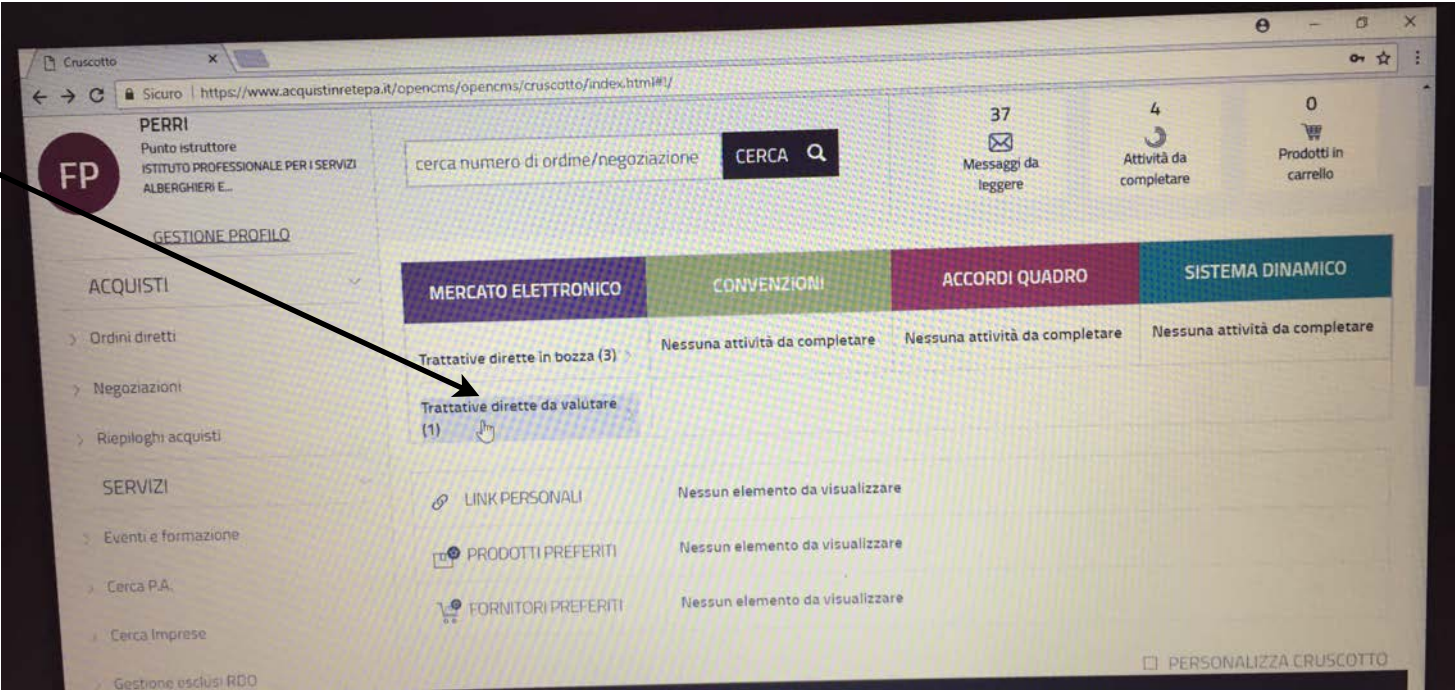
Cruscotto ×

Sicuro | https://www.acquistinretepa.it/opencms/opencms/cruscotto/index.html#!/

FP
PERRI
Punto istruttore
ISTITUTO PROFESSIONALE PER I SERVIZI ALBERGHIERI E...

GESTIONE PROFILO

cerca numero di ordine/negoziazione
CERCA

37
Messaggi da leggere

4
Attività da completare

0
Prodotti in carrello

ACQUISTI
> Ordini diretti
> Negoziazioni
> Riepiloghi acquisti
SERVIZI
> Eventi e formazione
> Cerca P.A.
> Cerca Imprese
> Gestione esclusi RDO

| MERCATO ELETTRONICO | CONVENZIONI | ACCORDI QUADRO | SISTEMA DINAMICO |
|---|---|---|---|
| Trattative dirette in bozza (3) | Nessuna attività da completare | Nessuna attività da completare | Nessuna attività da completare |
| Trattative dirette da valutare (1) | | | |

LINK PERSONALI Nessun elemento da visualizzare
PRODOTTI PREFERITI Nessun elemento da visualizzare
FORNITORI PREFERITI Nessun elemento da visualizzare

PERSONALIZZA CRUSCOTTO